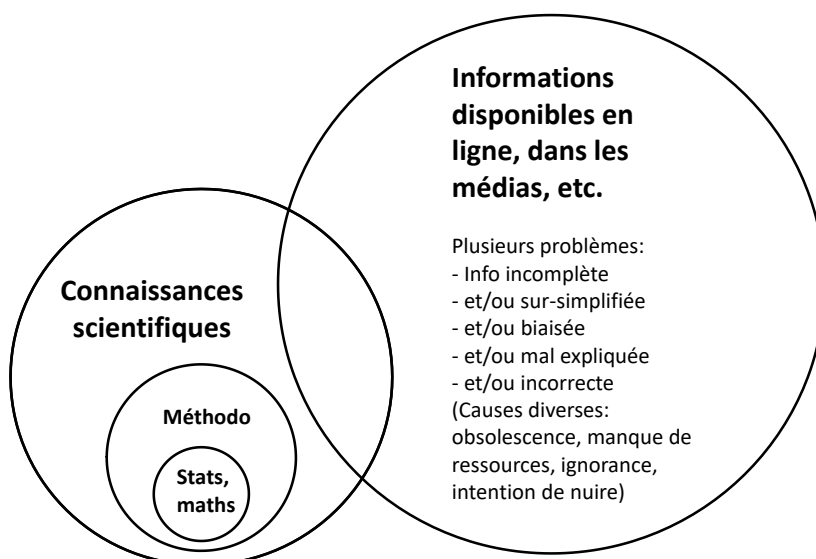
Informations disponibles en ligne, dans les médias, etc.

Plusieurs problèmes:
- Info incomplète
- et/ou sur-simplifiée
- et/ou biaisée
- et/ou mal expliquée
- et/ou incorrecte
(Causes diverses: obsolescence, manque de ressources, ignorance, intention de nuire)

Connaissances scientifiques

Méthodo

Stats, maths